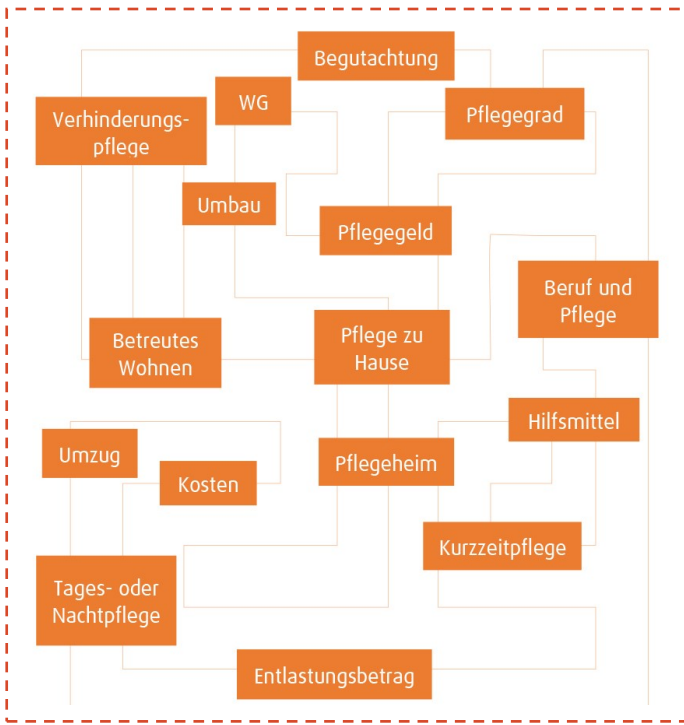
Begutachtung

WG

Verhinderungspflege

Pflegegrad

Umbau

Pflegegeld

Beruf und Pflege

Betreutes Wohnen

Pflege zu Hause

Hilfsmittel

Umzug

Kosten

Pflegeheim

Kurzzeitpflege

Tages- oder Nachtpflege

Entlastungsbetrag